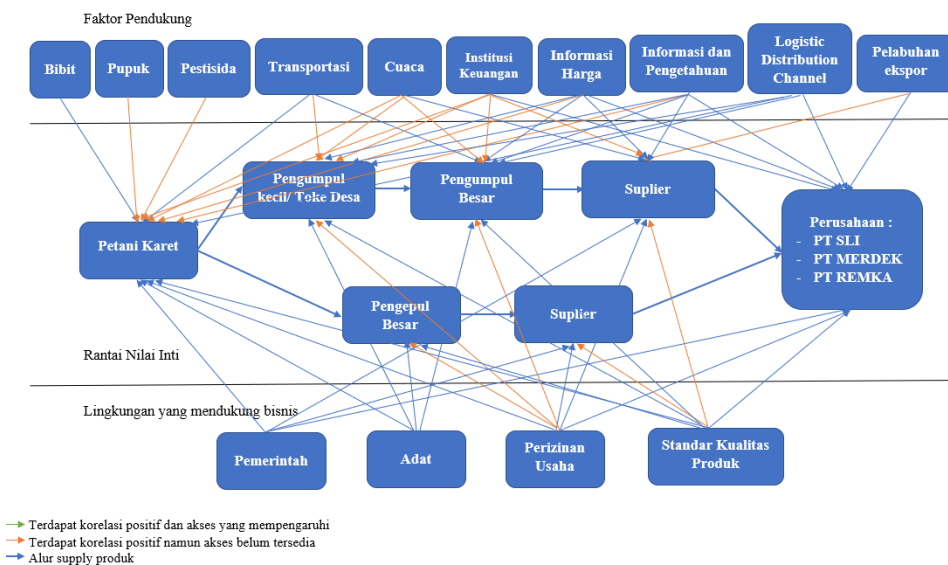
Faktor Pendukung

Bibit

Pupuk

Pestisida

Transportasi

Cuaca

Institusi Keuangan

Informasi Harga

Informasi dan Pengetahuan

Logistic Distribution Channel

Pelabuhan ekspor

Pengumpul kecil/ Toke Desa

Pengumpul Besar

Suplier

Petani Karet

Perusahaan :
- PT SLI
- PT MERDEK
- PT REMKA

Pengepul Besar

Suplier

Rantai Nilai Inti

Lingkungan yang mendukung bisnis

Pemerintah

Adat

Perizinan Usaha

Standar Kualitas Produk

Terdapat korelasi positif dan akses yang mempengaruhi
Terdapat korelasi positif namun akses belum tersedia
Alur supply produk